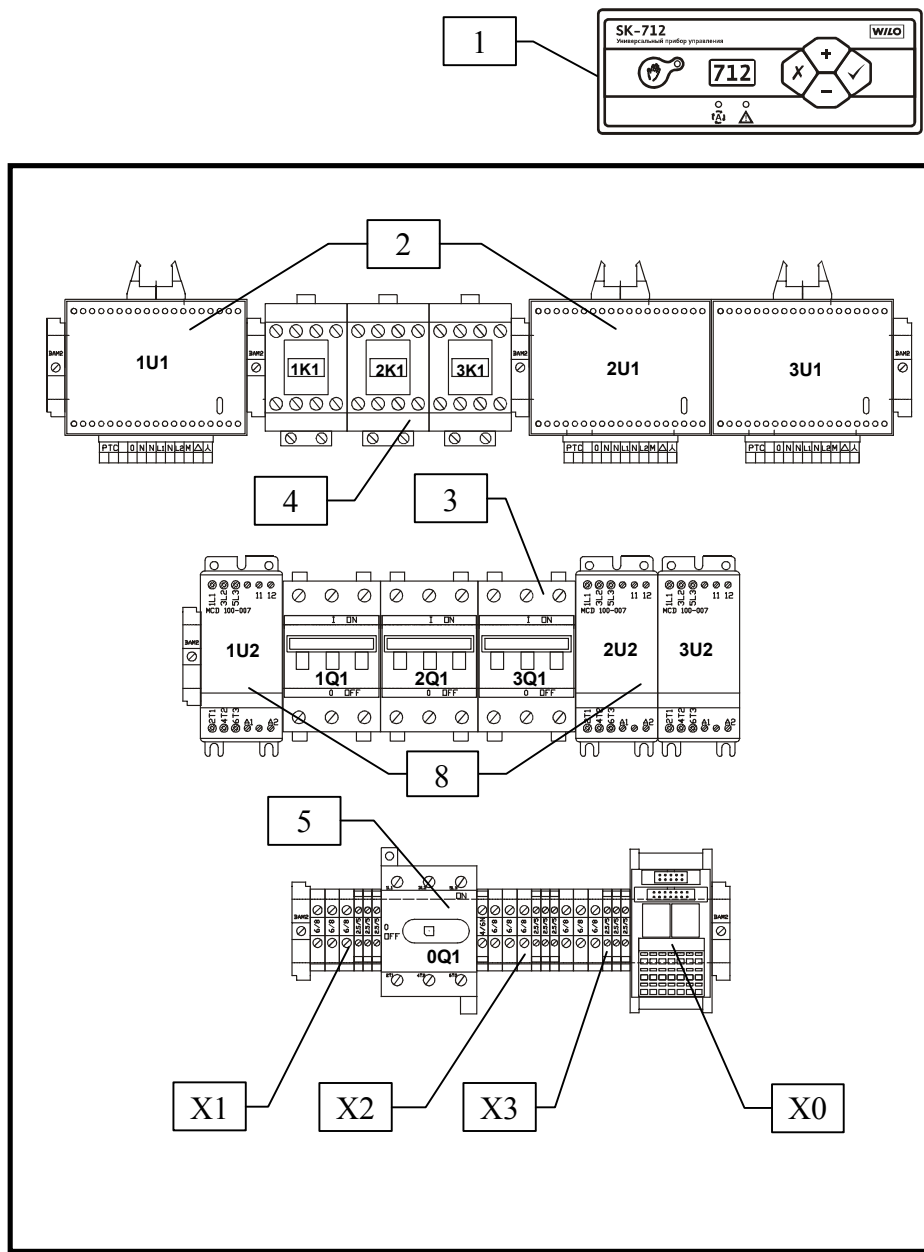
1

SK-712
Универсальный прибор управления
WILO
712
+
−
✗
✓

2

1U1
1K1
2K1
3K1
2U1
3U1

PTC 0 N N L1 N L2 M

4

3

1L1 3L2 5L3 11 12
MCD 100-007
1U2
I ON
1Q1
0 OFF
I ON
2Q1
0 OFF
I ON
3Q1
0 OFF
1L1 3L2 5L3 11 12
MCD 100-007
2U2
1L1 3L2 5L3 11 12
MCD 100-007
3U2
2T1 4T2 6T3 A1 A2

8

5

ON
0
OFF
0Q1

X1
X2
X3
X0